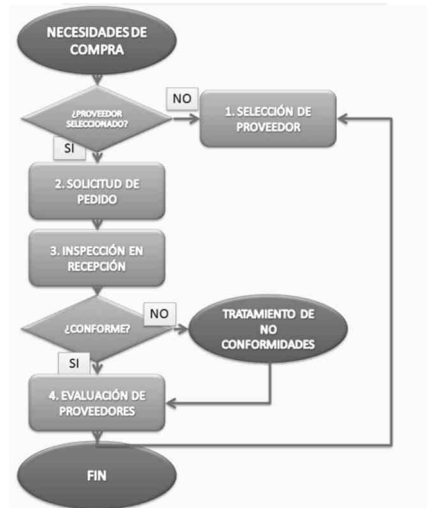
NECESIDADES DE COMPRA

¿PROVEEDOR SELECCIONADO?

NO

1. SELECCIÓN DE PROVEEDOR

SI

2. SOLICITUD DE PEDIDO

3. INSPECCIÓN EN RECEPCIÓN

¿CONFORME?

NO

TRATAMIENTO DE NO CONFORMIDADES

SI

4. EVALUACIÓN DE PROVEEDORES

FIN